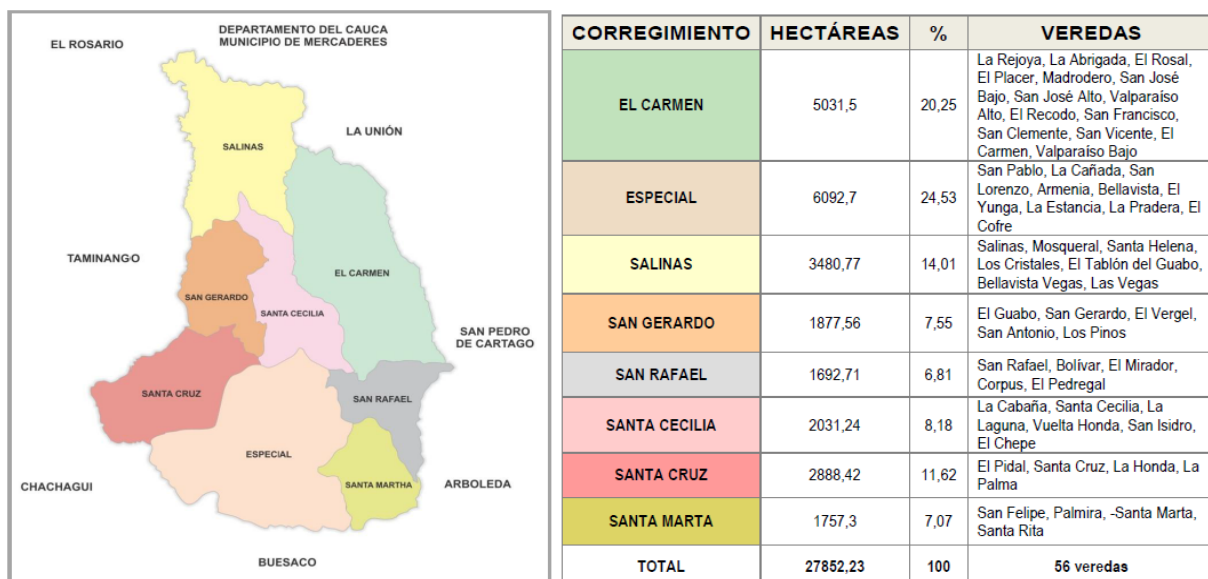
DEPARTAMENTO DEL CAUCA
MUNICIPIO DE MERCADERES

EL ROSARIO

LA UNIÓN

SALINAS

TAMINANGO

EL CARMEN

SAN GERARDO

SANTA CECILIA

SAN PEDRO DE CARTAGO

SANTA CRUZ

SAN RAFAEL

ESPECIAL

CHACHAGUI

SANTA MARTHA

ARBOLEDA

BUESACO

| CORREGIMIENTO | HECTÁREAS | % | VEREDAS |
|---|---|---|---|
| EL CARMEN | 5031,5 | 20,25 | La Rejoya, La Abrigada, El Rosal, El Placer, Madrodero, San José Bajo, San José Alto, Valparaíso Alto, El Recodo, San Francisco, San Clemente, San Vicente, El Carmen, Valparaíso Bajo |
| ESPECIAL | 6092,7 | 24,53 | San Pablo, La Cañada, San Lorenzo, Armenia, Bellavista, El Yunga, La Estancia, La Pradera, El Cofre |
| SALINAS | 3480,77 | 14,01 | Salinas, Mosqueral, Santa Helena, Los Cristales, El Tablón del Guabo, Bellavista Vegas, Las Vegas |
| SAN GERARDO | 1877,56 | 7,55 | El Guabo, San Gerardo, El Vergel, San Antonio, Los Pinos |
| SAN RAFAEL | 1692,71 | 6,81 | San Rafael, Bolívar, El Mirador, Corpus, El Pedregal |
| SANTA CECILIA | 2031,24 | 8,18 | La Cabaña, Santa Cecilia, La Laguna, Vuelta Honda, San Isidro, El Chepe |
| SANTA CRUZ | 2888,42 | 11,62 | El Pidal, Santa Cruz, La Honda, La Palma |
| SANTA MARTA | 1757,3 | 7,07 | San Felipe, Palmira, -Santa Marta, Santa Rita |
| TOTAL | 27852,23 | 100 | 56 veredas |